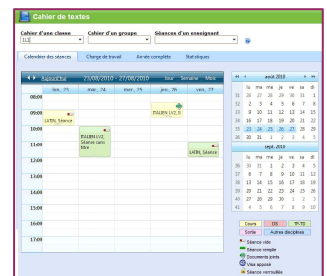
Cahier de textes

Cahier d'une classe
1L2

Cahier d'un groupe

Séances d'un enseignant

Calendrier des séances | Charge de travail | Année complète | Statistiques

Aujourd'hui 23/08/2010 - 27/08/2010 Jour Semaine Mois

| | lun., 23 | mar., 24 | mer., 25 | jeu., 26 | ven., 27 |
|---|---|---|---|---|---|
| 08:00 | | | | | |
| 09:00 | LATIN, Séance | | | ITALIEN (A2), S | |
| 10:00 | | | ITALIEN LV2, Séance sans titre | | |
| 11:00 | | | | | LATIN, Séance |
| 12:00 | | | | | |
| 13:00 | | | | | |
| 14:00 | | | | | |
| 15:00 | | | | | |
| 16:00 | | | | | |
| 17:00 | | | | | |

août 2010

| | lu | ma | me | je | ve | sa | di |
|---|---|---|---|---|---|---|---|
| 30 | 26 | 27 | 28 | 29 | 30 | 31 | 1 |
| 31 | 2 | 3 | 4 | 5 | 6 | 7 | 8 |
| 32 | 9 | 10 | 11 | 12 | 13 | 14 | 15 |
| 33 | 16 | 17 | 18 | 19 | 20 | 21 | 22 |
| 34 | 23 | 24 | 25 | 26 | 27 | 28 | 29 |
| 35 | 30 | 31 | 1 | 2 | 3 | 4 | 5 |

sept. 2010

| | lu | ma | me | je | ve | sa | di |
|---|---|---|---|---|---|---|---|
| 35 | 30 | 31 | 1 | 2 | 3 | 4 | 5 |
| 36 | 6 | 7 | 8 | 9 | 10 | 11 | 12 |
| 37 | 13 | 14 | 15 | 16 | 17 | 18 | 19 |
| 38 | 20 | 21 | 22 | 23 | 24 | 25 | 26 |
| 39 | 27 | 28 | 29 | 30 | 1 | 2 | 3 |
| 40 | 4 | 5 | 6 | 7 | 8 | 9 | 10 |

Cours | DS | TP-TD
Sortie | Autres disciplines

Séance vide
Séance remplie
Documents joints
Visa apposé
Séance verrouillée